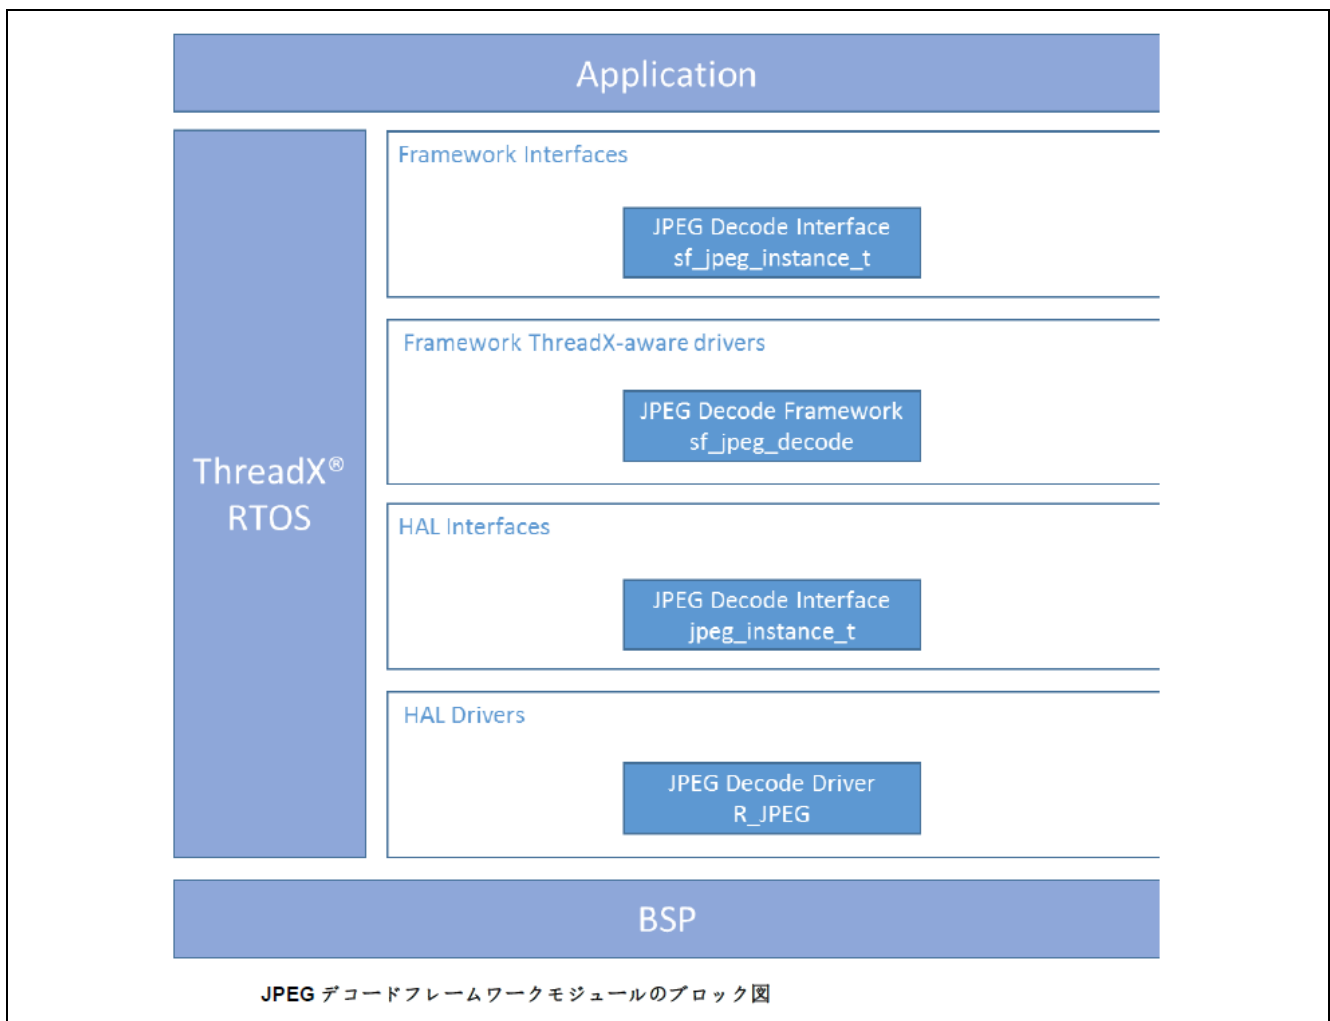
Application

ThreadX®
RTOS

Framework Interfaces

JPEG Decode Interface
sf_jpeg_instance_t

Framework ThreadX-aware drivers

JPEG Decode Framework
sf_jpeg_decode

HAL Interfaces

JPEG Decode Interface
jpeg_instance_t

HAL Drivers

JPEG Decode Driver
R_JPEG

BSP

JPEG デコードフレームワークモジュールのブロック図